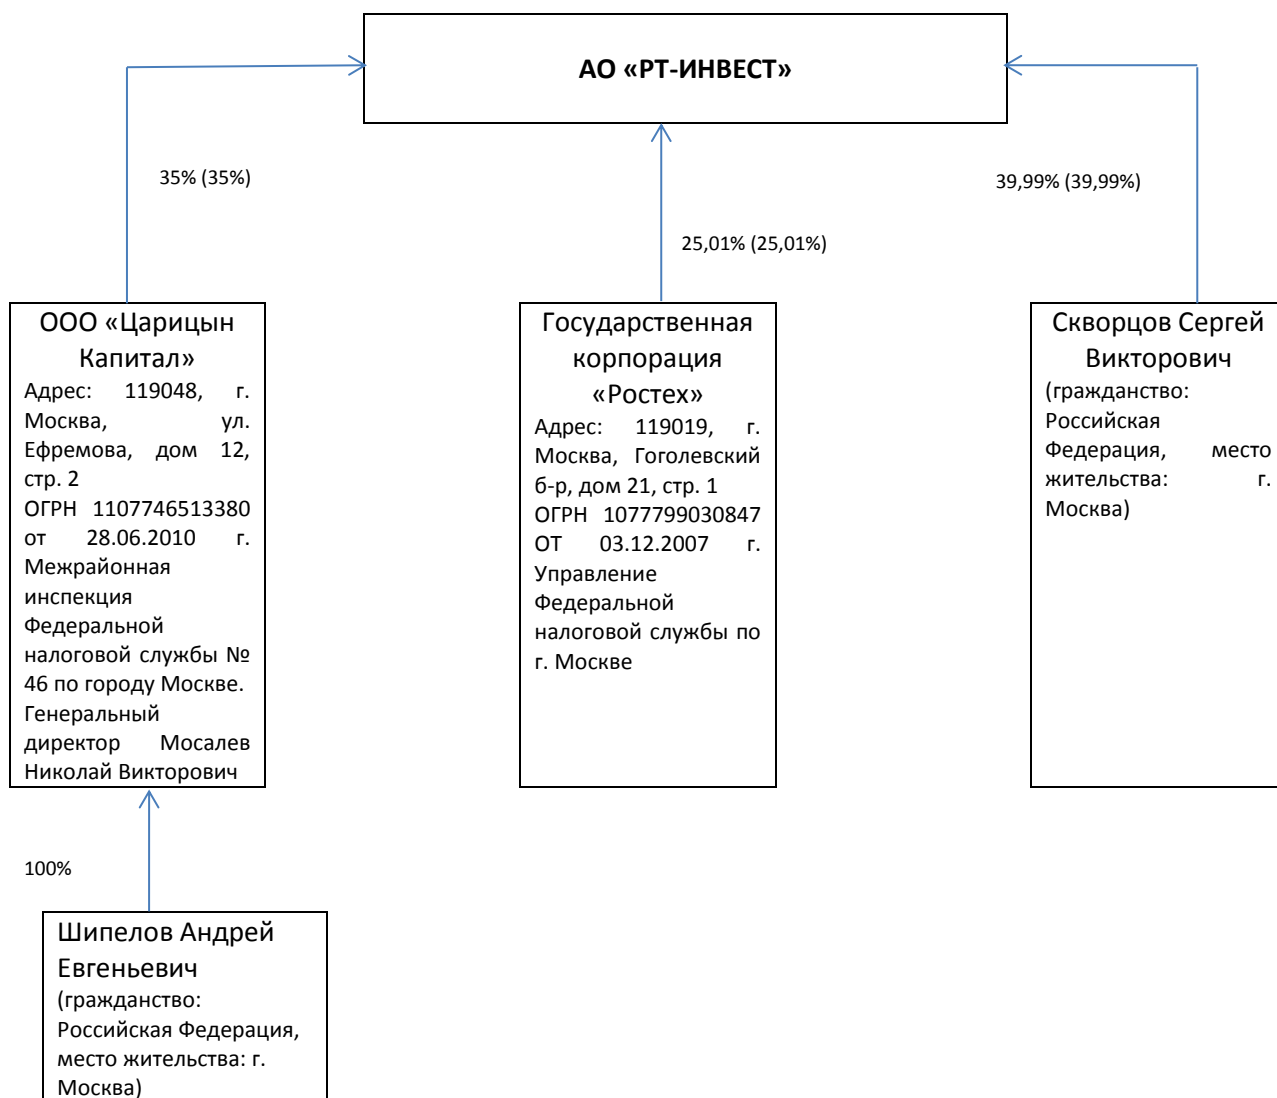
АО «РТ-ИНВЕСТ»

35% (35%)

25,01% (25,01%)

39,99% (39,99%)

ООО «Царицын Капитал»
Адрес: 119048, г. Москва, ул. Ефремова, дом 12, стр. 2
ОГРН 1107746513380 от 28.06.2010 г. Межрайонная инспекция Федеральной налоговой службы № 46 по городу Москве. Генеральный директор Мосалев Николай Викторович

Государственная корпорация «Ростех»
Адрес: 119019, г. Москва, Гоголевский б-р, дом 21, стр. 1
ОГРН 1077799030847 ОТ 03.12.2007 г. Управление Федеральной налоговой службы по г. Москве

Скворцов Сергей Викторович
(гражданство: Российская Федерация, место жительства: г. Москва)

100%

Шипелов Андрей Евгеньевич
(гражданство: Российская Федерация, место жительства: г. Москва)